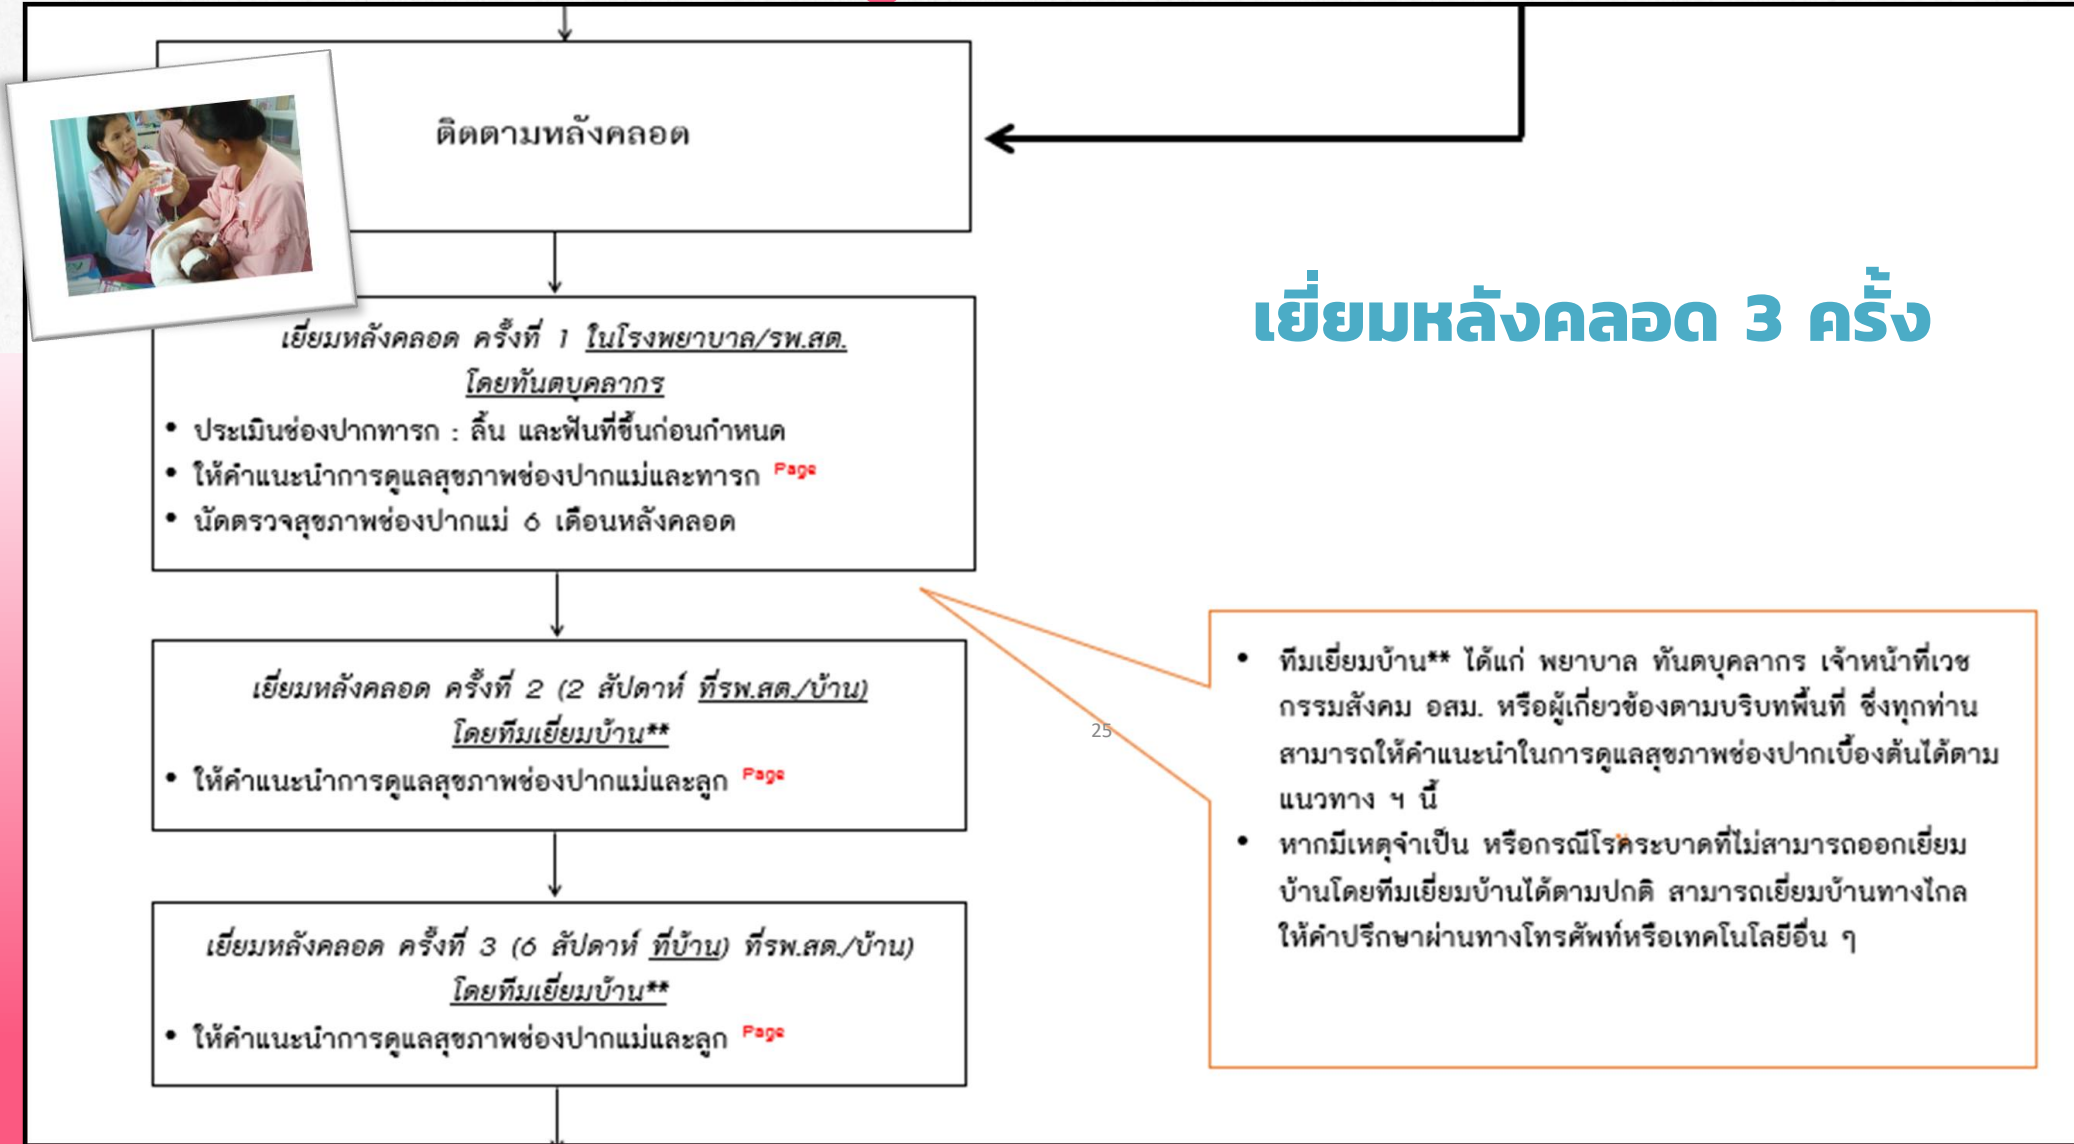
ติดตามหลังคลอด

เยี่ยมหลังคลอด 3 ครั้ง

เยี่ยมหลังคลอด ครั้งที่ 1 ในโรงพยาบาล/รพ.สต. โดยทันตบุคลากร

• ประเมินช่องปากทารก : ลิ้น และฟันที่ขึ้นก่อนกำหนด
• ให้คำแนะนำการดูแลสุขภาพช่องปากแม่และทารก Page
• นัดตรวจสุขภาพช่องปากแม่ 6 เดือนหลังคลอด

เยี่ยมหลังคลอด ครั้งที่ 2 (2 สัปดาห์ ที่รพ.สต./บ้าน) โดยทีมเยี่ยมบ้าน**

• ให้คำแนะนำการดูแลสุขภาพช่องปากแม่และลูก Page

25

• ทีมเยี่ยมบ้าน** ได้แก่ พยาบาล ทันตบุคลากร เจ้าหน้าที่เวชกรรมสังคม อสม. หรือผู้เกี่ยวข้องตามบริบทพื้นที่ ซึ่งทุกท่านสามารถให้คำแนะนำในการดูแลสุขภาพช่องปากเบื้องต้นได้ตามแนวทาง ฯ นี้
• หากมีเหตุจำเป็น หรือกรณีโรคระบาดที่ไม่สามารถออกเยี่ยมบ้านโดยทีมเยี่ยมบ้านได้ตามปกติ สามารถเยี่ยมบ้านทางไกล ให้คำปรึกษาผ่านทางโทรศัพท์หรือเทคโนโลยีอื่น ๆ

เยี่ยมหลังคลอด ครั้งที่ 3 (6 สัปดาห์ ที่บ้าน) ที่รพ.สต./บ้าน) โดยทีมเยี่ยมบ้าน**

• ให้คำแนะนำการดูแลสุขภาพช่องปากแม่และลูก Page